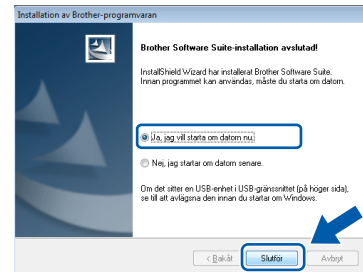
Installation av Brother-programvaran

Brother Software Suite-installation avslutad!

InstallShield Wizard har installerat Brother Software Suite. Innan programmet kan användas, måste du starta om datorn.

Ja, jag vill starta om datorn nu.

Nej, jag startar om datorn senare.

Om det sitter en USB-enhet i USB-gränssnittet (på höger sida), se till att avlägsna den innan du startar om Windows.

< Bakåt

Slutför

Avbryt